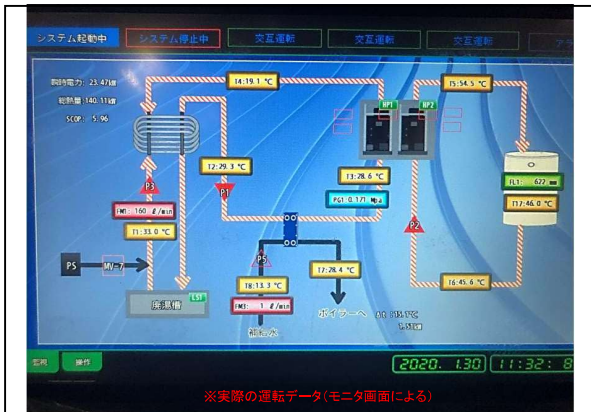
システム起動中
システム停止中
交互運転
交互運転
交互運転
アラ

消費電力: 23.47kW
総熱量: 140.11kW
SCOP: 5.96

T4:19.1 ℃
T5:54.5 ℃
HP1
HP2
T2:29.3 ℃
P1
T3:28.6 ℃
P3
PG1: 0.171 Mpa
LT1: 622
FM1: 160 ℓ/min
T7:46.0 ℃
T1:33.0 ℃
P2
PS
MV-7
P5
T8:13.3 ℃
T28:28.4 ℃
T6:45.6 ℃
FM3: 1 ℓ/min
廃湯槽
LS1
ボイラーへ
At 35.7℃
3.5kW
補給水

監視
操作
2020. 1.30
11:32: 8

※実際の運転データ(モニタ画面による)